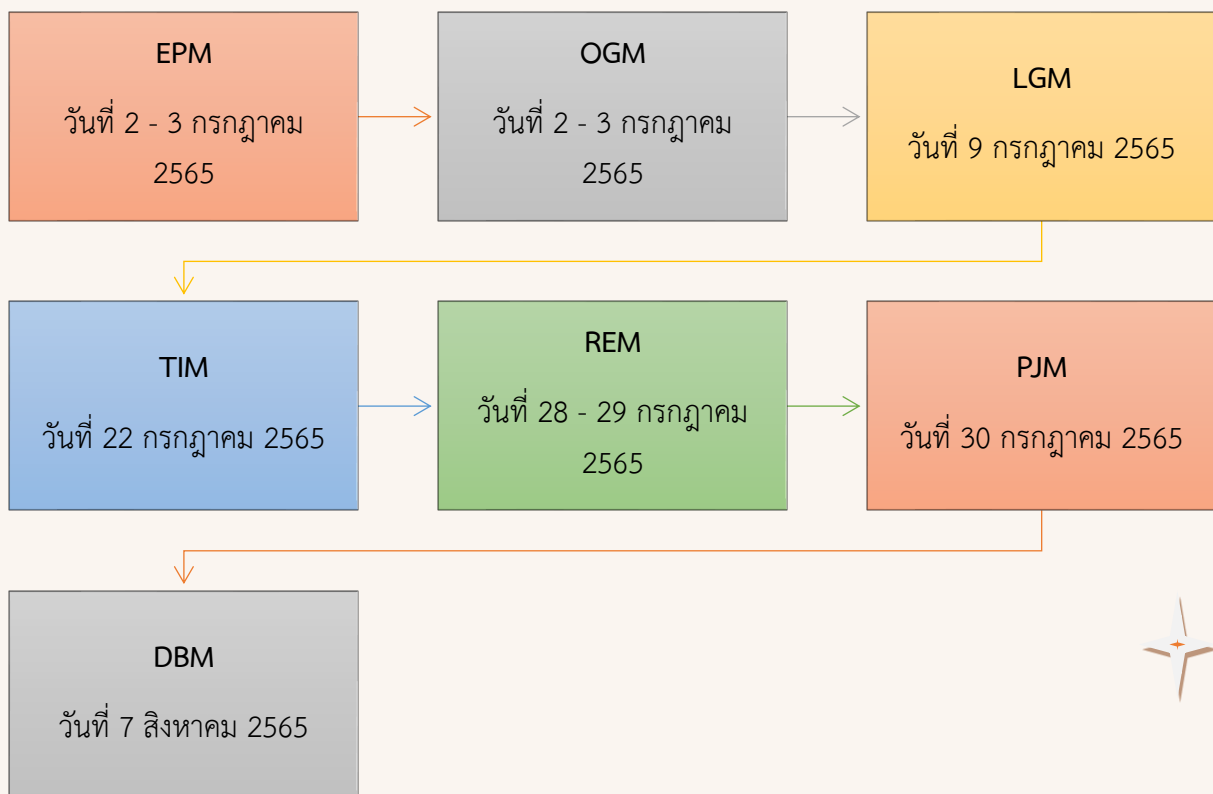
EPM

วันที่ 2 - 3 กรกฎาคม 2565

OGM

วันที่ 2 - 3 กรกฎาคม 2565

LGM

วันที่ 9 กรกฎาคม 2565

TIM

วันที่ 22 กรกฎาคม 2565

REM

วันที่ 28 - 29 กรกฎาคม 2565

PJM

วันที่ 30 กรกฎาคม 2565

DBM

วันที่ 7 สิงหาคม 2565